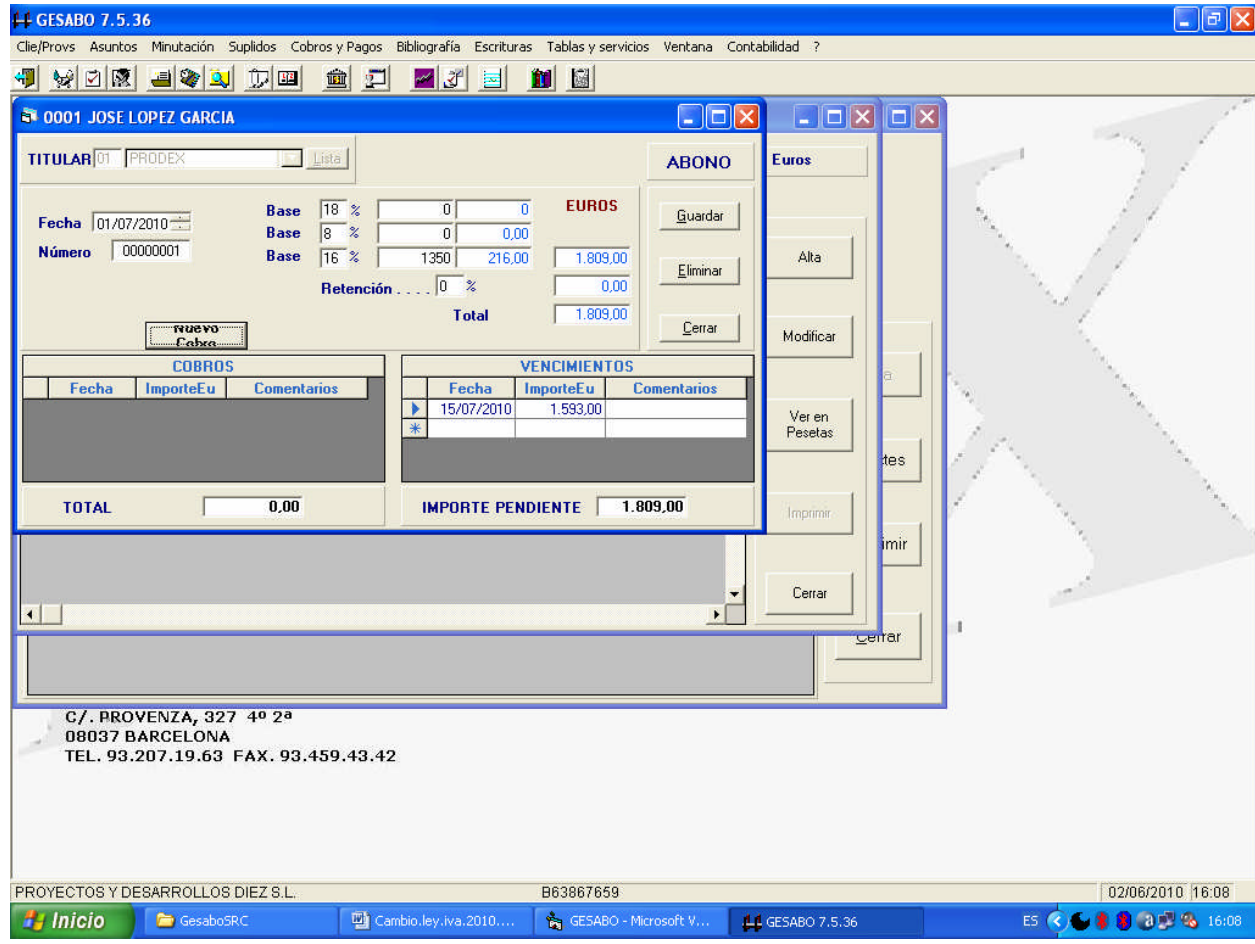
GESABO 7.5.36

Clie/Provs Asuntos Minutación Suplidos Cobros y Pagos Bibliografía Escrituras Tablas y servicios Ventana Contabilidad ?

0001 JOSE LOPEZ GARCIA

TITULAR 01 PRODEX Lista

ABONO

Euros

Fecha 01/07/2010
Número 00000001

Base 18 % 0 0
Base 8 % 0 0,00
Base 16 % 1350 216,00 1.809,00
Retención . . . . 0 % 0,00
Total 1.809,00

EUROS

Guardar
Eliminar
Cerrar

Nuevo Cobro

COBROS

| Fecha | ImporteEu | Comentarios |
|---|---|---|

VENCIMIENTOS

| Fecha | ImporteEu | Comentarios |
|---|---|---|
| 15/07/2010 | 1.593,00 | |

TOTAL 0,00

IMPORTE PENDIENTE 1.809,00

Alta
Modificar
Ver en Pesetas
Imprimir
Cerrar

tes
imir
Cerrar

C/. PROVENZA, 327 4º 2ª
08037 BARCELONA
TEL. 93.207.19.63 FAX. 93.459.43.42

PROYECTOS Y DESARROLLOS DIEZ S.L. B63867659 02/06/2010 16:08

Inicio GesaboSRC Cambio.ley.iva.2010.... GESABO - Microsoft V... GESABO 7.5.36 ES 16:08